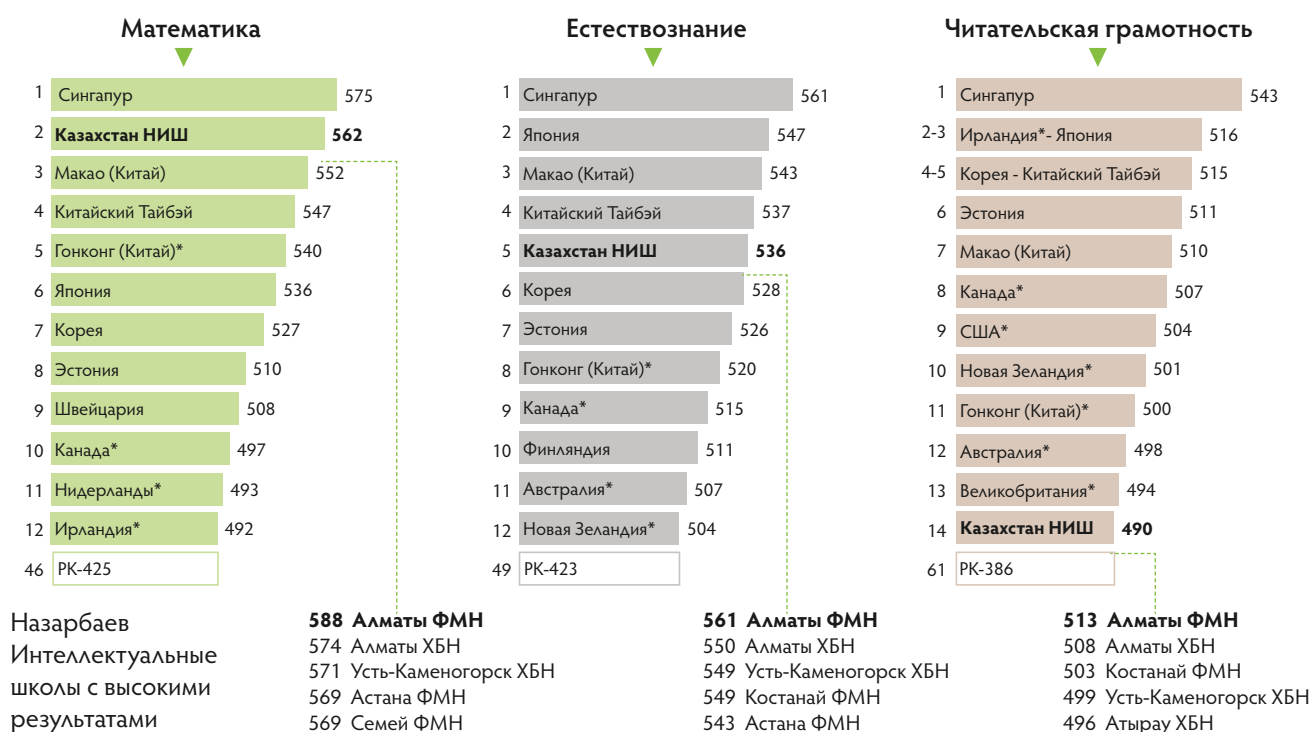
Математика

| | | |
|---|---|---|
| 1 | Сингапур | 575 |
| 2 | **Казахстан НИШ** | **562** |
| 3 | Макао (Китай) | 552 |
| 4 | Китайский Тайбэй | 547 |
| 5 | Гонконг (Китай)* | 540 |
| 6 | Япония | 536 |
| 7 | Корея | 527 |
| 8 | Эстония | 510 |
| 9 | Швейцария | 508 |
| 10 | Канада* | 497 |
| 11 | Нидерланды* | 493 |
| 12 | Ирландия* | 492 |
| 46 | РК-425 | |

Естествознание

| | | |
|---|---|---|
| 1 | Сингапур | 561 |
| 2 | Япония | 547 |
| 3 | Макао (Китай) | 543 |
| 4 | Китайский Тайбэй | 537 |
| 5 | **Казахстан НИШ** | **536** |
| 6 | Корея | 528 |
| 7 | Эстония | 526 |
| 8 | Гонконг (Китай)* | 520 |
| 9 | Канада* | 515 |
| 10 | Финляндия | 511 |
| 11 | Австралия* | 507 |
| 12 | Новая Зеландия* | 504 |
| 49 | РК-423 | |

Читательская грамотность

| | | |
|---|---|---|
| 1 | Сингапур | 543 |
| 2-3 | Ирландия*- Япония | 516 |
| 4-5 | Корея - Китайский Тайбэй | 515 |
| 6 | Эстония | 511 |
| 7 | Макао (Китай) | 510 |
| 8 | Канада* | 507 |
| 9 | США* | 504 |
| 10 | Новая Зеландия* | 501 |
| 11 | Гонконг (Китай)* | 500 |
| 12 | Австралия* | 498 |
| 13 | Великобритания* | 494 |
| 14 | **Казахстан НИШ** | **490** |
| 61 | РК-386 | |

Назарбаев Интеллектуальные школы с высокими результатами

**588 Алматы ФМН**
574 Алматы ХБН
571 Усть-Каменогорск ХБН
569 Астана ФМН
569 Семей ФМН

**561 Алматы ФМН**
550 Алматы ХБН
549 Усть-Каменогорск ХБН
549 Костанай ФМН
543 Астана ФМН

**513 Алматы ФМН**
508 Алматы ХБН
503 Костанай ФМН
499 Усть-Каменогорск ХБН
496 Атырау ХБН